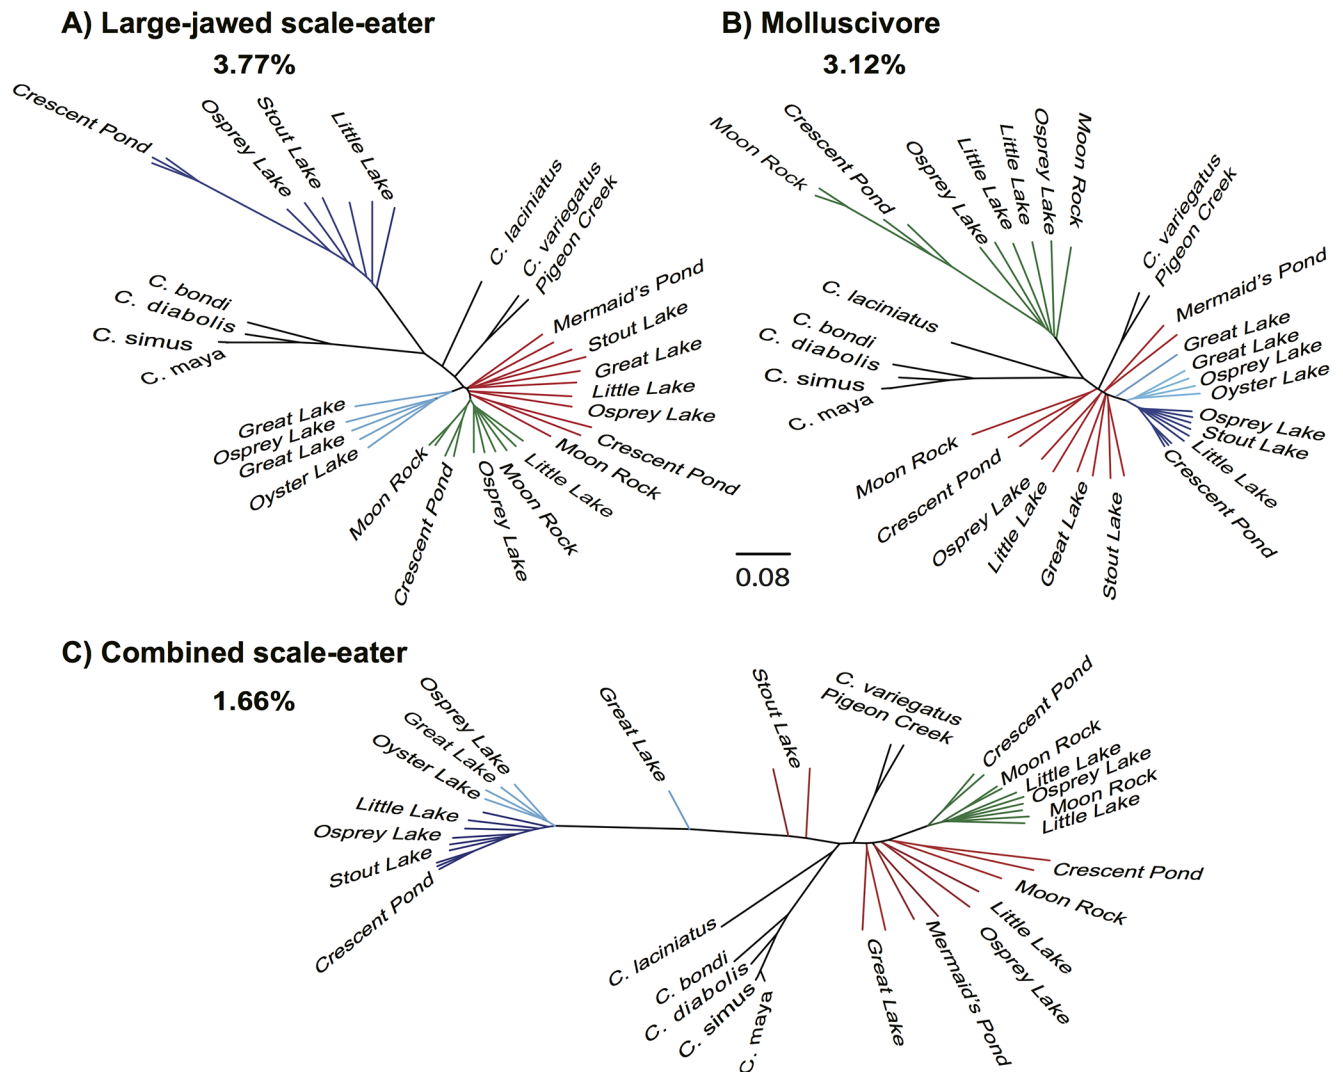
A) Large-jawed scale-eater
3.77%

Crescent Pond
Osprey Lake
Stout Lake
Little Lake
C. laciniatus
C. variegatus
Pigeon Creek
Mermaid's Pond
Stout Lake
Great Lake
Little Lake
Osprey Lake
Crescent Pond
Moon Rock
Little Lake
Moon Rock
Osprey Lake
Crescent Pond
Moon Rock
Great Lake
Osprey Lake
Great Lake
Oyster Lake
C. bondi
C. diabolis
C. simus
C. maya

B) Molluscivore
3.12%

Moon Rock
Crescent Pond
Osprey Lake
Little Lake
Little Lake
Osprey Lake
Moon Rock
C. variegatus
Pigeon Creek
Mermaid's Pond
Great Lake
Great Lake
Osprey Lake
Oyster Lake
Osprey Lake
Stout Lake
Little Lake
Crescent Pond
Stout Lake
Great Lake
Little Lake
Osprey Lake
Crescent Pond
Moon Rock
C. laciniatus
C. bondi
C. diabolis
C. simus
C. maya

0.08

C) Combined scale-eater
1.66%

Osprey Lake
Great Lake
Oyster Lake
Little Lake
Osprey Lake
Stout Lake
Crescent Pond
Great Lake
Stout Lake
C. variegatus
Pigeon Creek
Crescent Pond
Moon Rock
Little Lake
Osprey Lake
Moon Rock
Little Lake
Crescent Pond
Moon Rock
Little Lake
Osprey Lake
Mermaid's Pond
Great Lake
C. laciniatus
C. bondi
C. diabolis
C. simus
C. maya